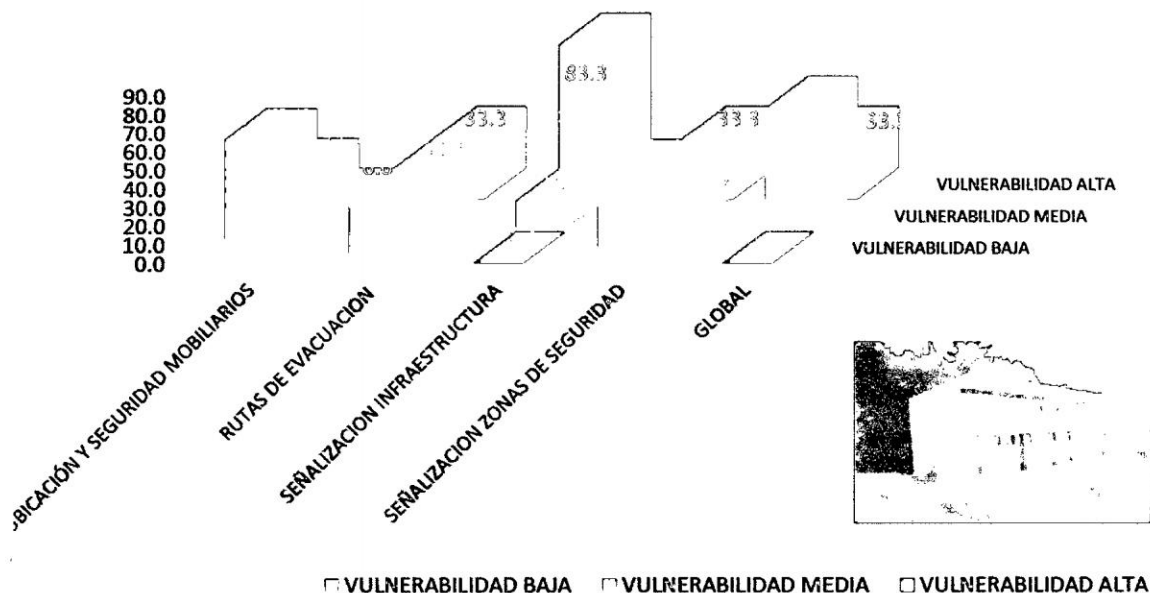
90.0
80.0
70.0
60.0
50.0
40.0
30.0
20.0
10.0
0.0

83.3
33.3
33.3
33.3

VULNERABILIDAD ALTA
VULNERABILIDAD MEDIA
VULNERABILIDAD BAJA

BICACIÓN Y SEGURIDAD MOBILIARIOS
RUTAS DE EVACUACION
SEÑALIZACION INFRAESTRUCTURA
SEÑALIZACION ZONAS DE SEGURIDAD
GLOBAL

VULNERABILIDAD BAJA VULNERABILIDAD MEDIA VULNERABILIDAD ALTA